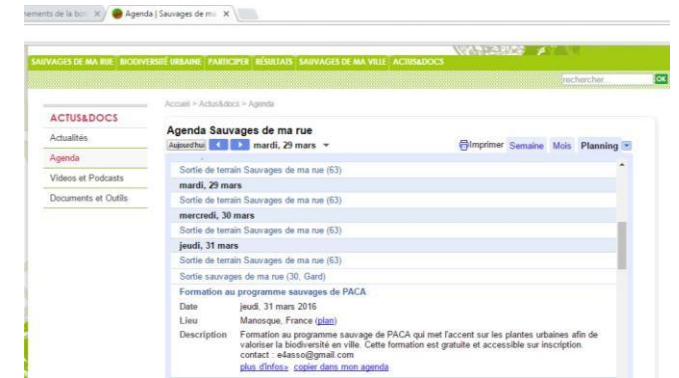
nements de la bo: ×  Agenda | Sauvages de m: ×

SAUVAGES DE MA RUE  BIODIVERSITÉ URBAINE  PARTICIPER  RÉSULTATS  SAUVAGES DE MA VILLE  ACTUS&DOCS

rechercher...  OK

ACTUS&DOCS
Actualités
Agenda
Videos et Podcasts
Documents et Outils

Accueil > Actus&docs > Agenda

Agenda Sauvages de ma rue

Aujourd'hui  mardi, 29 mars

Imprimer  Semaine  Mois  Planning

Sortie de terrain Sauvages de ma rue (63)
mardi, 29 mars
Sortie de terrain Sauvages de ma rue (63)
mercredi, 30 mars
Sortie de terrain Sauvages de ma rue (63)
jeudi, 31 mars
Sortie de terrain Sauvages de ma rue (63)
Sortie sauvages de ma rue (30, Gard)
Formation au programme sauvages de PACA
Date  jeudi, 31 mars 2016
Lieu  Manosque, France (plan)
Description  Formation au programme sauvage de PACA qui met l'accent sur les plantes urbaines afin de valoriser la biodiversité en ville. Cette formation est gratuite et accessible sur inscription. contact : e4asso@gmail.com
plus d'infos»  copier dans mon agenda